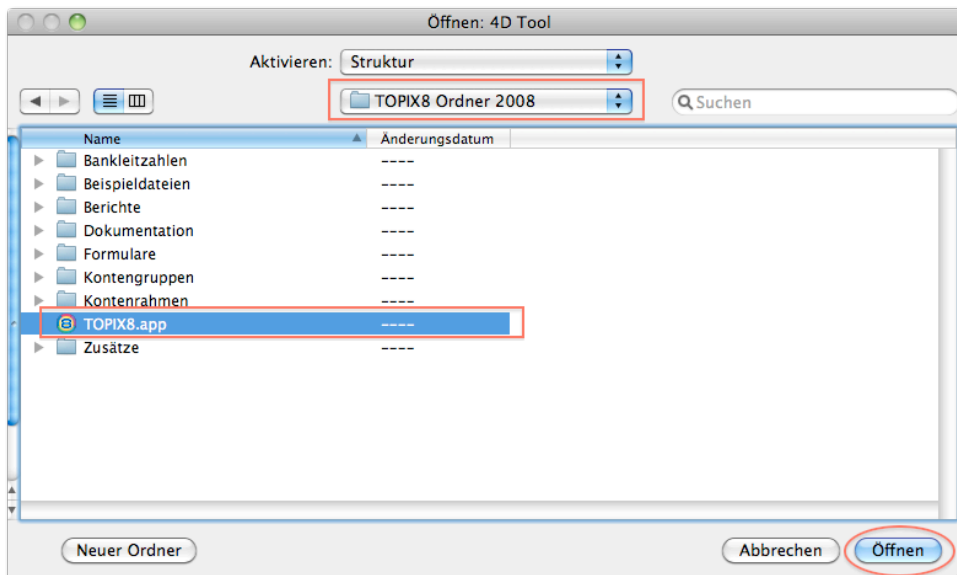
Öffnen: 4D Tool

Aktivieren: Struktur

TOPIX8 Ordner 2008

Suchen

| Name | Änderungsdatum |
|---|---|
| Bankleitzahlen | ---- |
| Beispieldateien | ---- |
| Berichte | ---- |
| Dokumentation | ---- |
| Formulare | ---- |
| Kontengruppen | ---- |
| Kontenrahmen | ---- |
| TOPIX8.app | ---- |
| Zusätze | ---- |

Neuer Ordner

Abbrechen

Öffnen